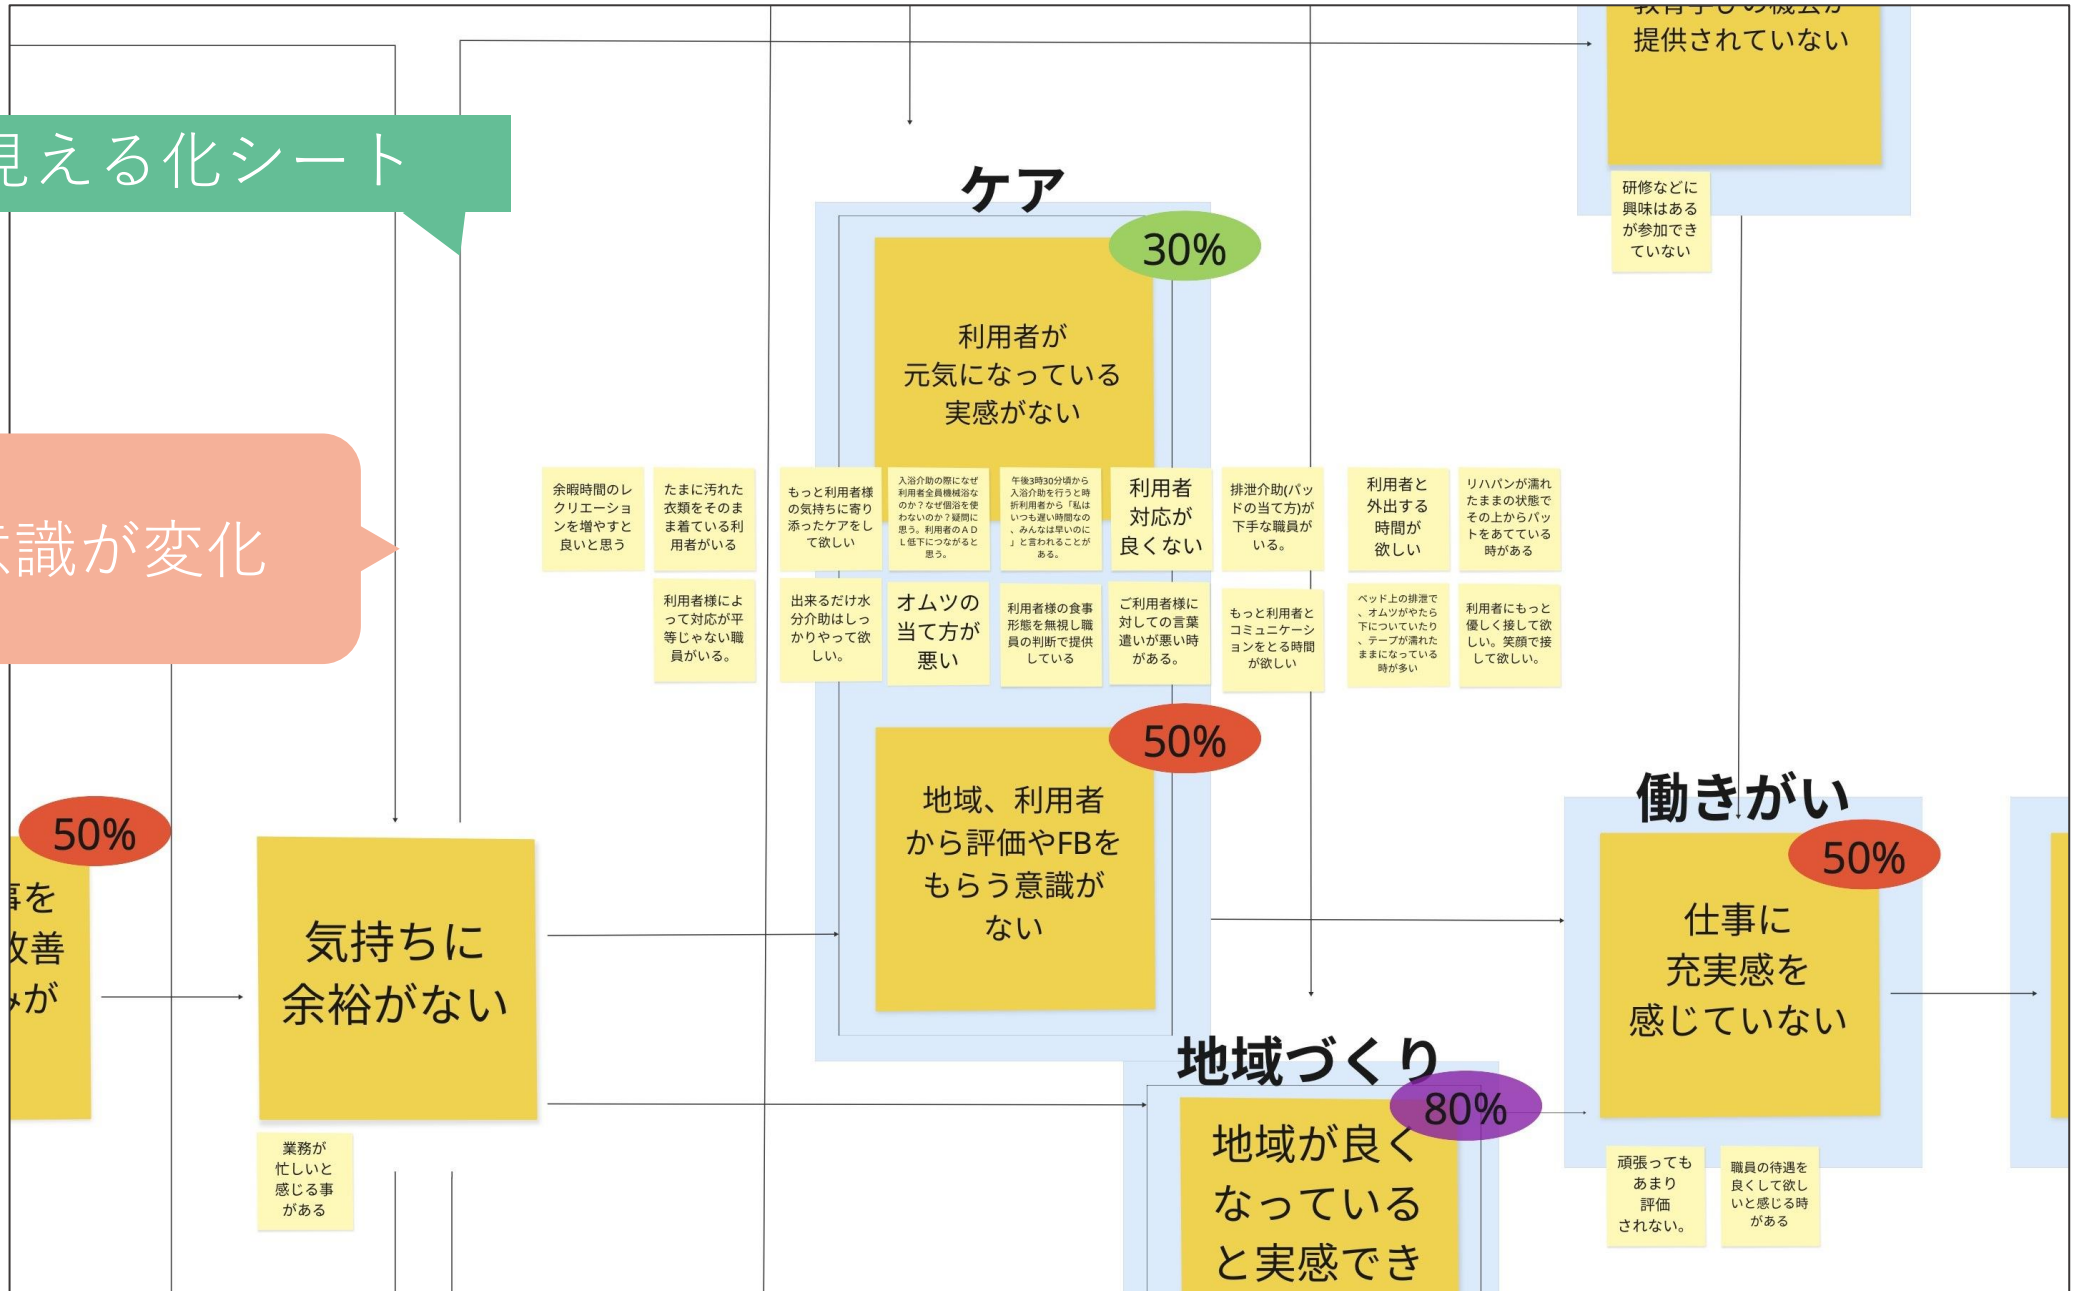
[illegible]
提供されていない

研修などに興味はあるが参加できていない

見える化シート

識が変化

ケア

30%

利用者が元気になっている実感がない

余暇時間のレクリエーションを増やすと良いと思う

たまに汚れた衣類をそのまま着ている利用者がいる

もっと利用者様の気持ちに寄り添ったケアをして欲しい

入浴介助の際になぜ利用者全員機械浴なのか？なぜ個浴を使わないのか？疑問に思う。利用者のADL低下につながると思う。

午後3時30分頃から入浴介助を行うと時折利用者から「私はいつも遅い時間なの、みんなは早いのに」と言われることがある。

利用者対応が良くない

排泄介助(パッドの当て方)が下手な職員がいる。

利用者と外出する時間が欲しい

リハパンが濡れたままの状態でその上からパッドをあてている時がある

利用者様によって対応が平等じゃない職員がいる。

出来るだけ水分介助はしっかりやって欲しい。

オムツの当て方が悪い

利用者様の食事形態を無視し職員の判断で提供している

ご利用者様に対しての言葉遣いが悪い時がある。

もっと利用者とコミュニケーションをとる時間が欲しい

ベッド上の排泄で、オムツがやたら下についていたり、テープが濡れたままになっている時が多い

利用者にもっと優しく接して欲しい。笑顔で接して欲しい。

50%

地域、利用者から評価やFBをもらう意識がない

働きがい

50%

仕事に充実感を感じていない

頑張ってもあまり評価されない。

職員の待遇を良くして欲しいと感じる時がある

50%

事を
改善
が

気持ちに余裕がない

業務が忙しいと感じる事がある

地域づくり

80%

地域が良くなっていると実感でき